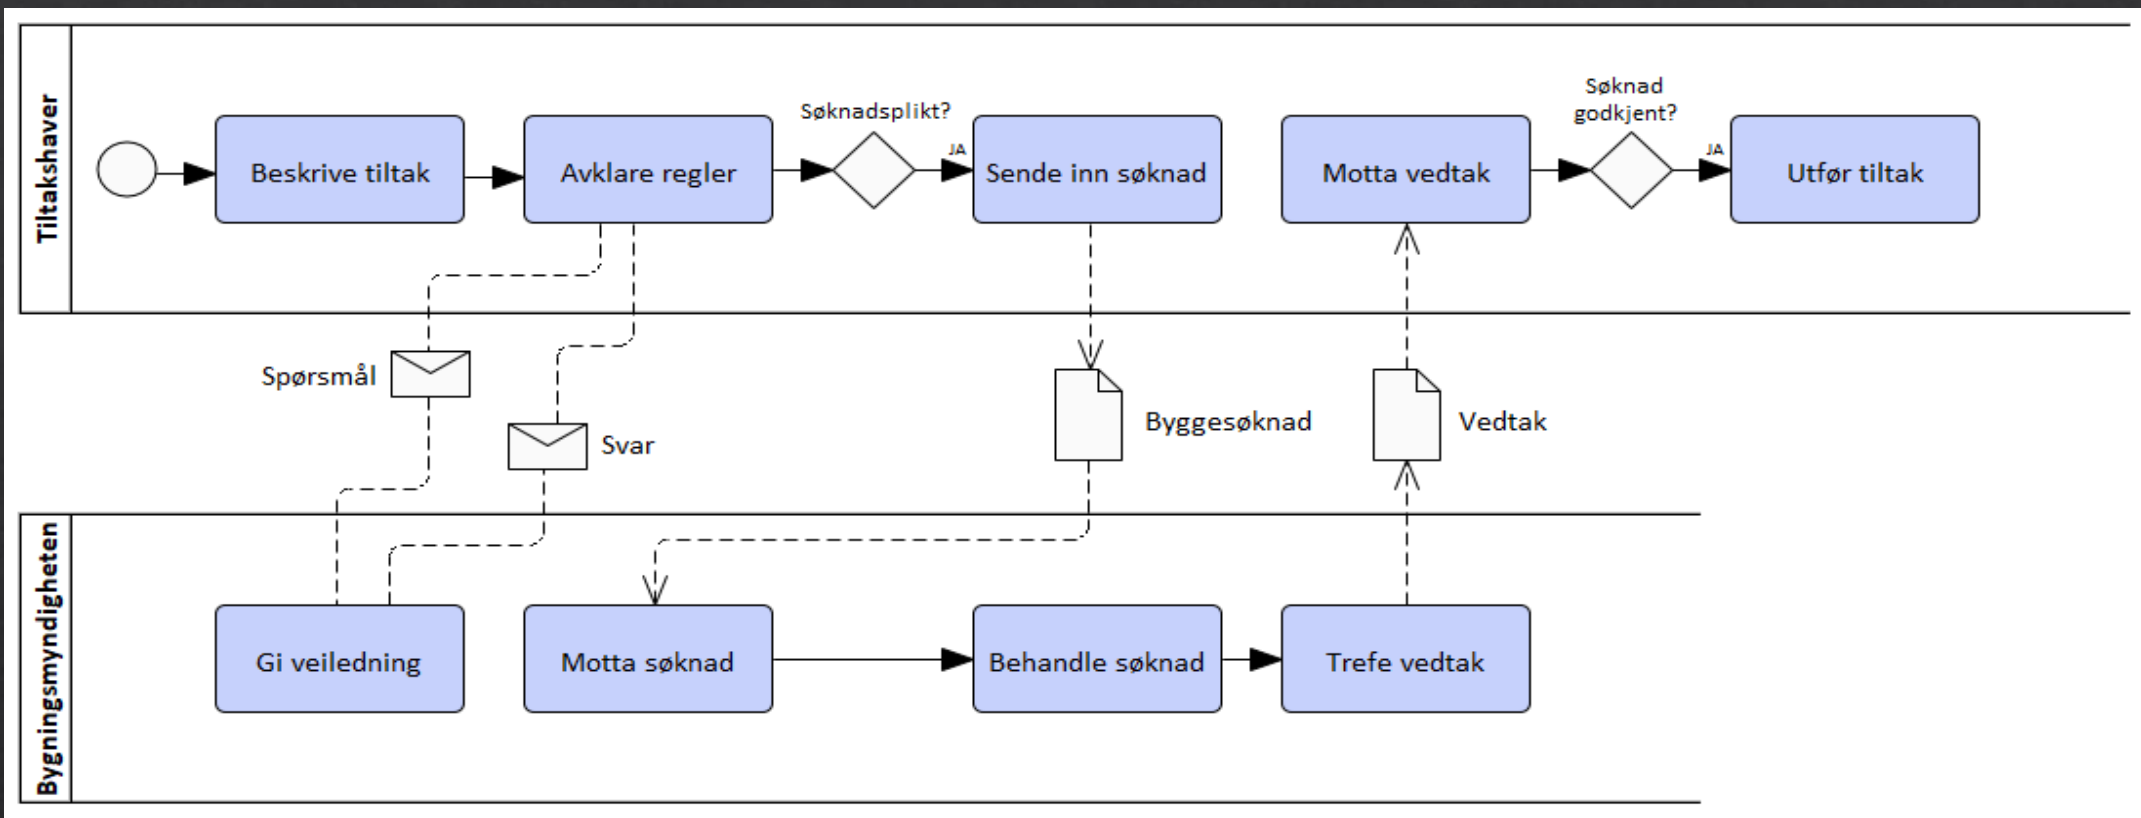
Tiltakshaver

Beskrive tiltak

Avklare regler

Søknadsplikt?

JA

Sende inn søknad

Motta vedtak

Søknad godkjent?

JA

Utfør tiltak

Spørsmål

Svar

Byggesøknad

Vedtak

Bygningsmyndigheten

Gi veiledning

Motta søknad

Behandle søknad

Trefe vedtak